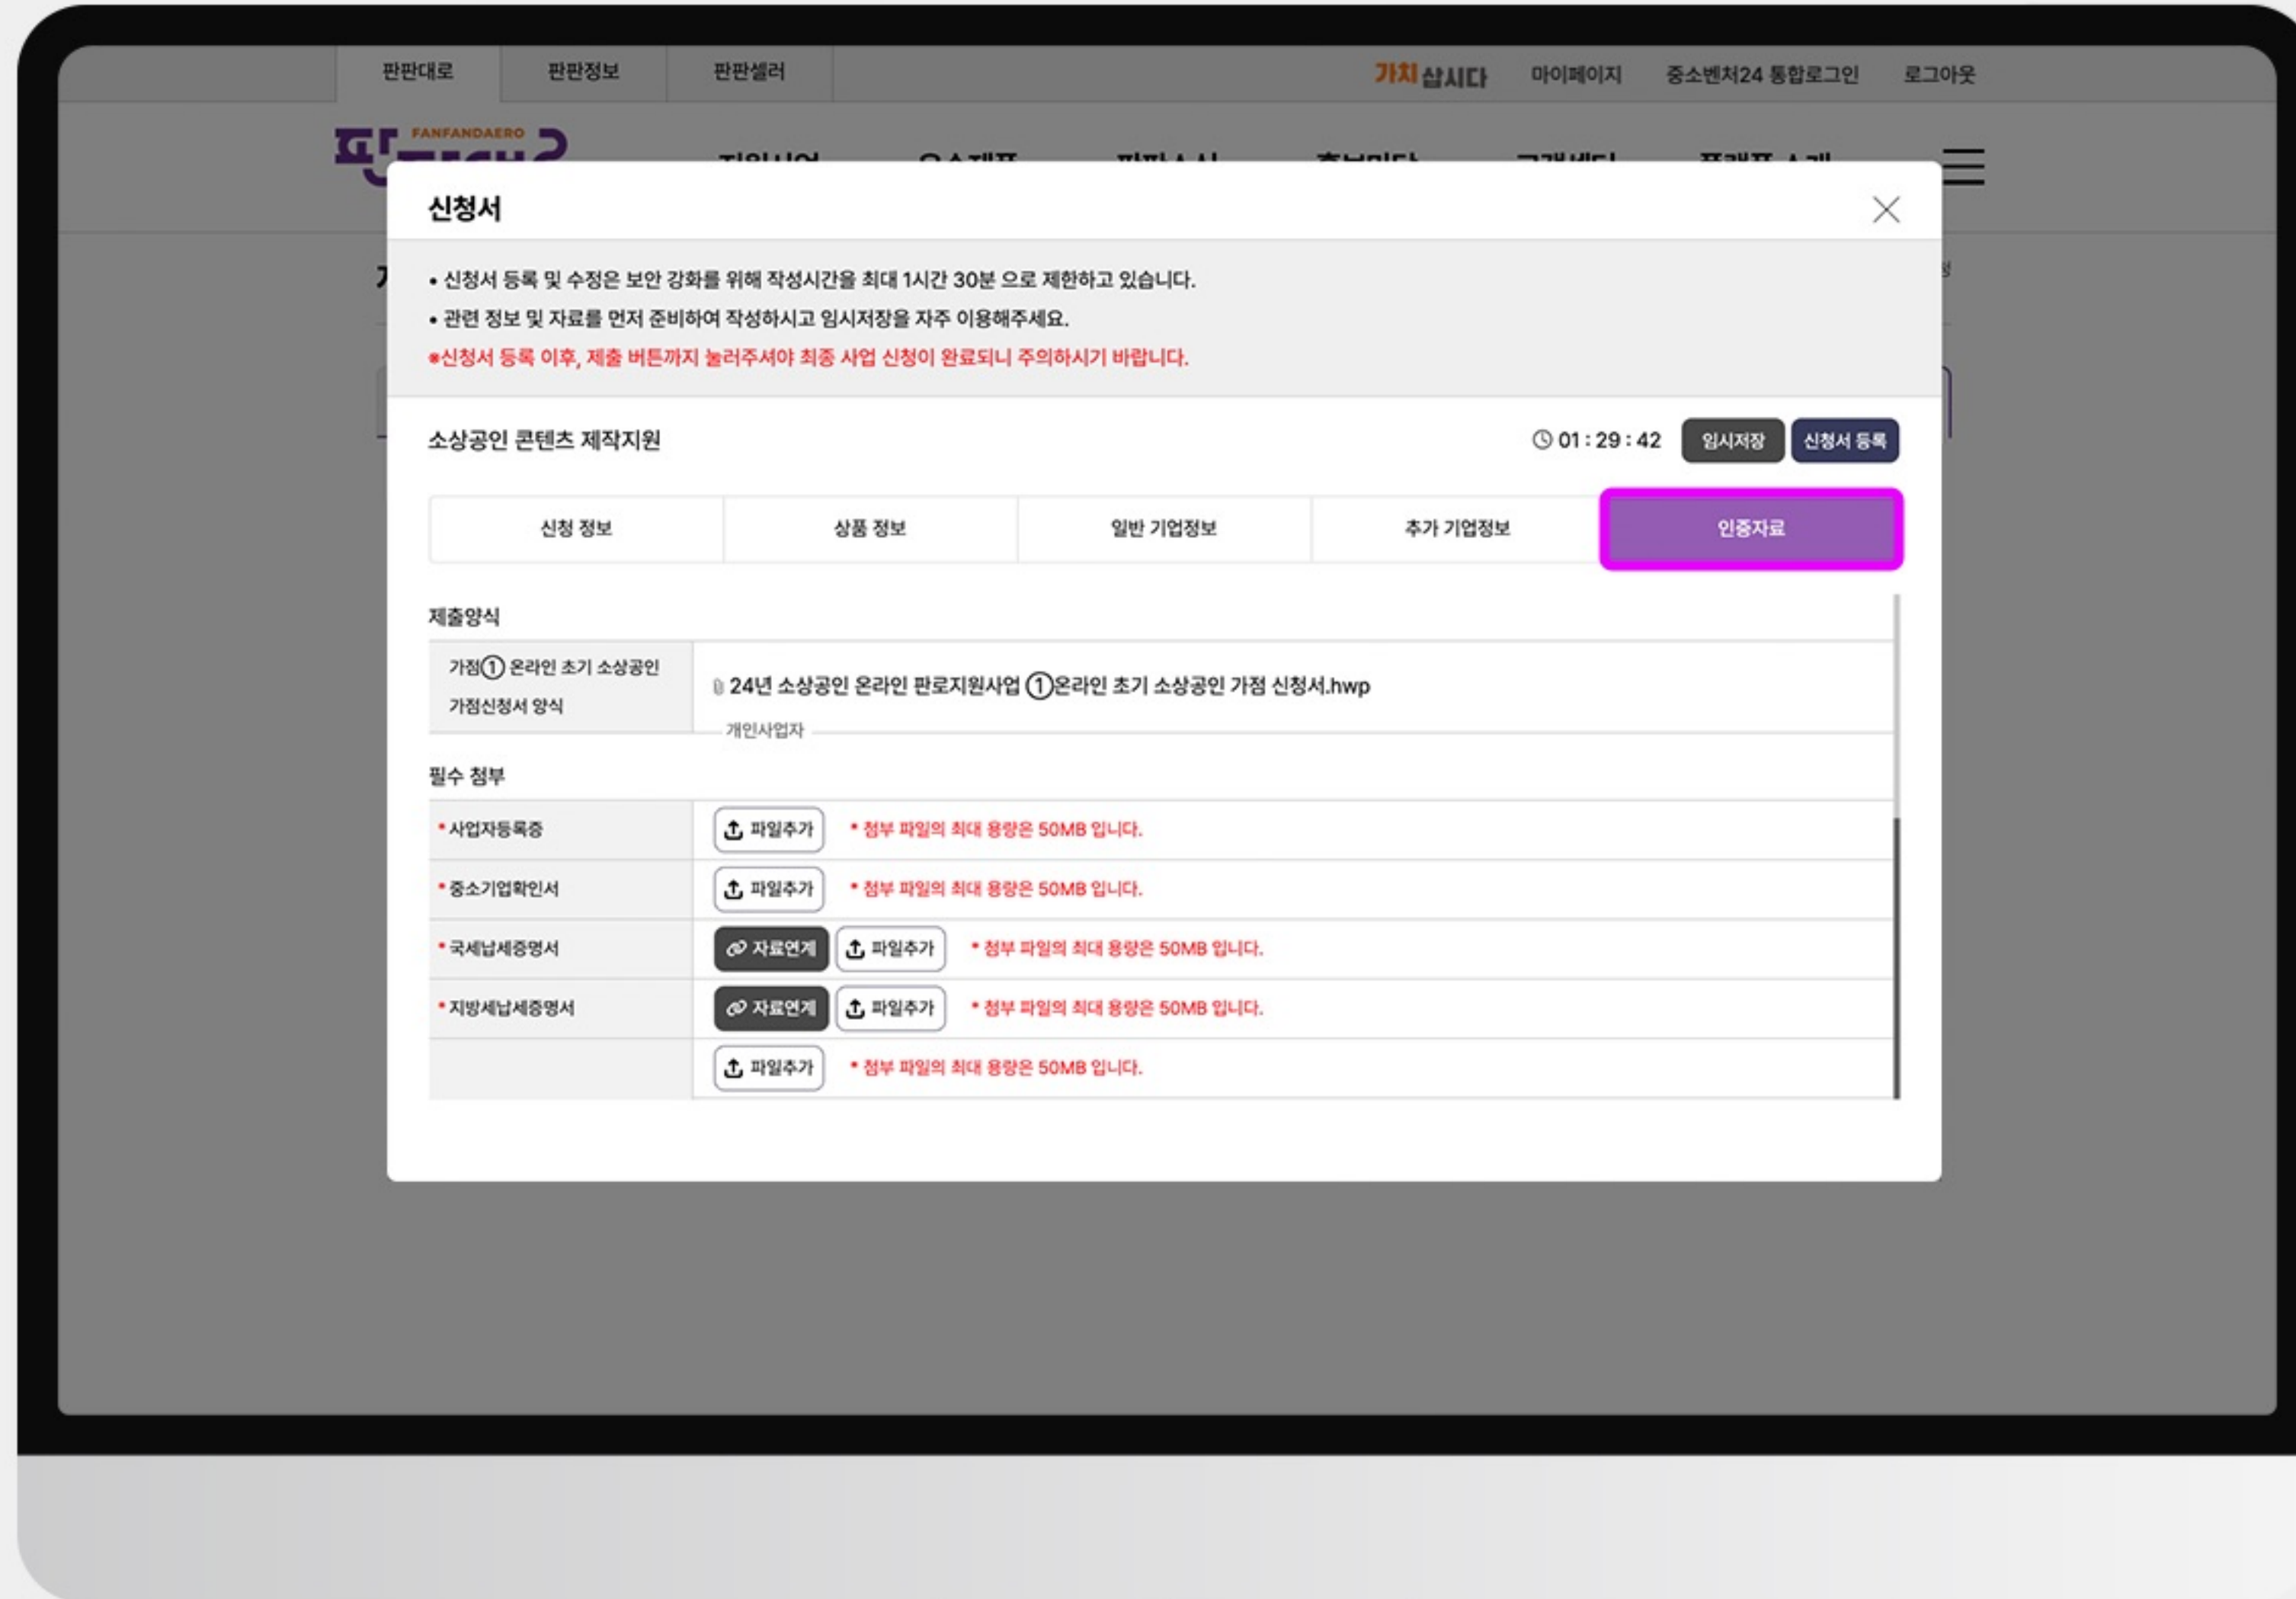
판판대로 판판정보 판판셀러

가치삽시다 마이페이지 중소벤처24 통합로그인 로그아웃

FANFANDAERO

신청서

• 신청서 등록 및 수정은 보안 강화를 위해 작성시간을 최대 1시간 30분 으로 제한하고 있습니다.
• 관련 정보 및 자료를 먼저 준비하여 작성하시고 임시저장을 자주 이용해주세요.
*신청서 등록 이후, 제출 버튼까지 눌러주셔야 최종 사업 신청이 완료되니 주의하시기 바랍니다.

소상공인 콘텐츠 제작지원

01 : 29 : 42 임시저장 신청서 등록

| 신청 정보 | 상품 정보 | 일반 기업정보 | 추가 기업정보 | 인증자료 |
|---|---|---|---|---|

제출양식

| 가점① 온라인 초기 소상공인 가점신청서 양식 | 24년 소상공인 온라인 판로지원사업 ①온라인 초기 소상공인 가점 신청서.hwp 개인사업자 |
|---|---|

필수 첨부

| •사업자등록증 | 파일추가 •첨부 파일의 최대 용량은 50MB 입니다. |
|---|---|
| •중소기업확인서 | 파일추가 •첨부 파일의 최대 용량은 50MB 입니다. |
| •국세납세증명서 | 자료연계 파일추가 •첨부 파일의 최대 용량은 50MB 입니다. |
| •지방세납세증명서 | 자료연계 파일추가 •첨부 파일의 최대 용량은 50MB 입니다. |
| | 파일추가 •첨부 파일의 최대 용량은 50MB 입니다. |